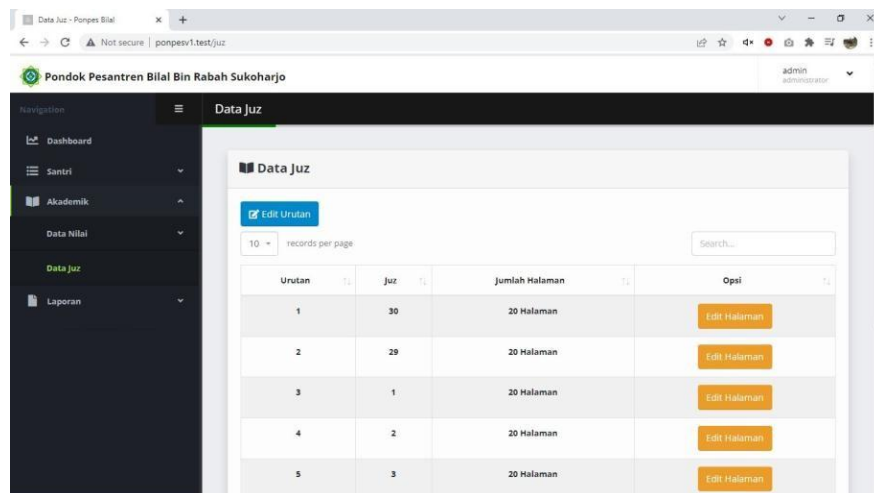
Data Juz - Ponpes Bilal

Not secure | ponpesv1.test/juz

Pondok Pesantren Bilal Bin Rabah Sukoharjo

admin
administrator

Navigation

Data Juz

Dashboard

Santri

Akademik

Data Nilai

Data Juz

Laporan

Data Juz

Edit Urutan

10 records per page

Search...

| Urutan | Juz | Jumlah Halaman | Opsi |
|---|---|---|---|
| 1 | 30 | 20 Halaman | Edit Halaman |
| 2 | 29 | 20 Halaman | Edit Halaman |
| 3 | 1 | 20 Halaman | Edit Halaman |
| 4 | 2 | 20 Halaman | Edit Halaman |
| 5 | 3 | 20 Halaman | Edit Halaman |